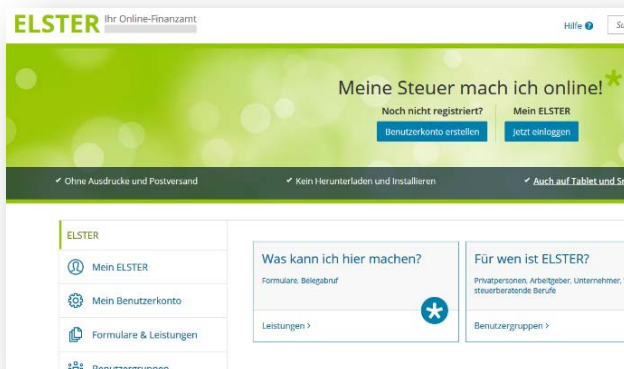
ELSTER Ihr Online-Finanzamt

Hilfe

Meine Steuer mach ich online!

Noch nicht registriert?
Benutzerkonto erstellen

Mein ELSTER
Jetzt einloggen

✔ Ohne Ausdrucke und Postversand ✔ Kein Herunterladen und Installieren ✔ Auch auf Tablet und S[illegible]

ELSTER
Mein ELSTER
Mein Benutzerkonto
Formulare & Leistungen
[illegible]

Was kann ich hier machen?
Formulare, Belegabruf
Leistungen >

Für wen ist ELSTER?
Privatpersonen, Arbeitgeber, Unternehmer, steuerberatende Berufe
Benutzergruppen >